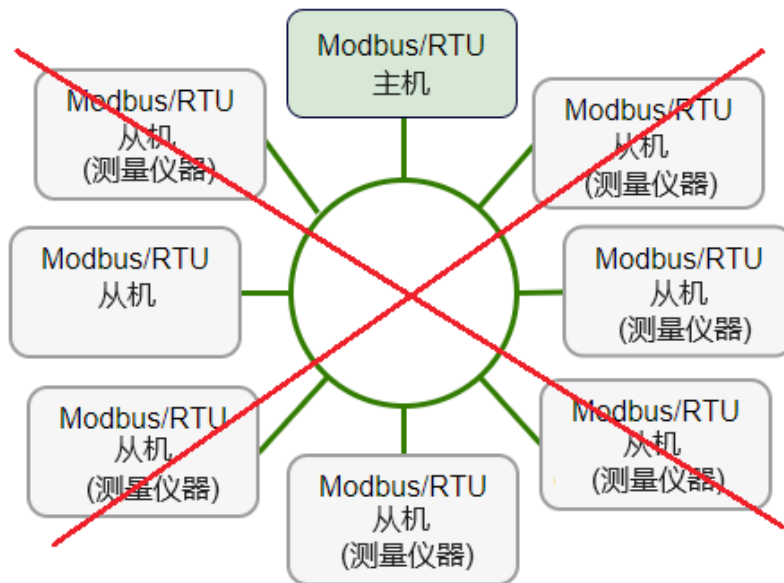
Modbus/RTU
主机

Modbus/RTU
从机
(测量仪器)

Modbus/RTU
从机
(测量仪器)

Modbus/RTU
从机

Modbus/RTU
从机
(测量仪器)

Modbus/RTU
从机
(测量仪器)

Modbus/RTU
从机
(测量仪器)

Modbus/RTU
从机
(测量仪器)